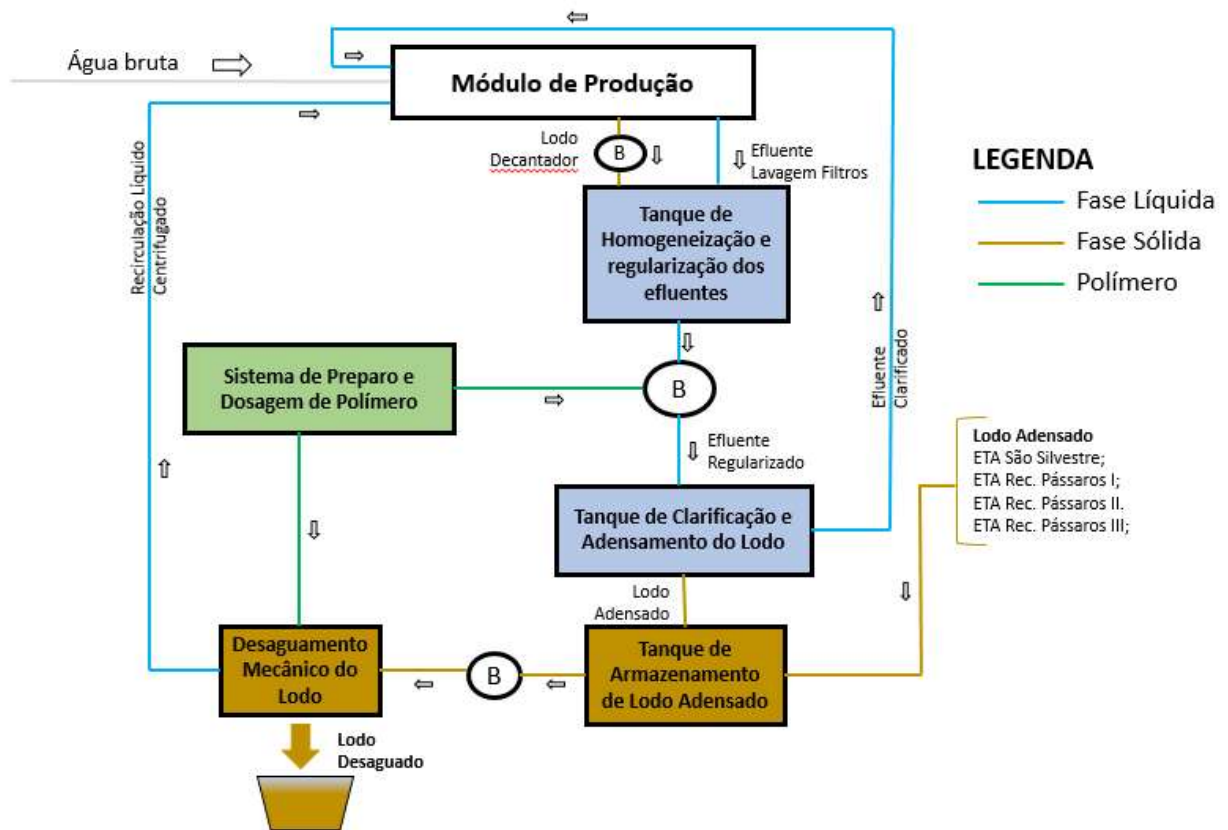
Água bruta

Módulo de Produção

Lodo Decantador

B

Efluente Lavagem Filtros

LEGENDA

Fase Líquida

Fase Sólida

Polímero

Recirculação Líquido Centrifugado

Tanque de Homogeneização e regularização dos efluentes

Efluente Clarificado

Sistema de Preparo e Dosagem de Polímero

B

Efluente Regularizado

Lodo Adensado
ETA São Silvestre;
ETA Rec. Pássaros I;
ETA Rec. Pássaros II.
ETA Rec. Pássaros III;

Tanque de Clarificação e Adensamento do Lodo

Lodo Adensado

Desaguamento Mecânico do Lodo

B

Tanque de Armazenamento de Lodo Adensado

Lodo Desaguado